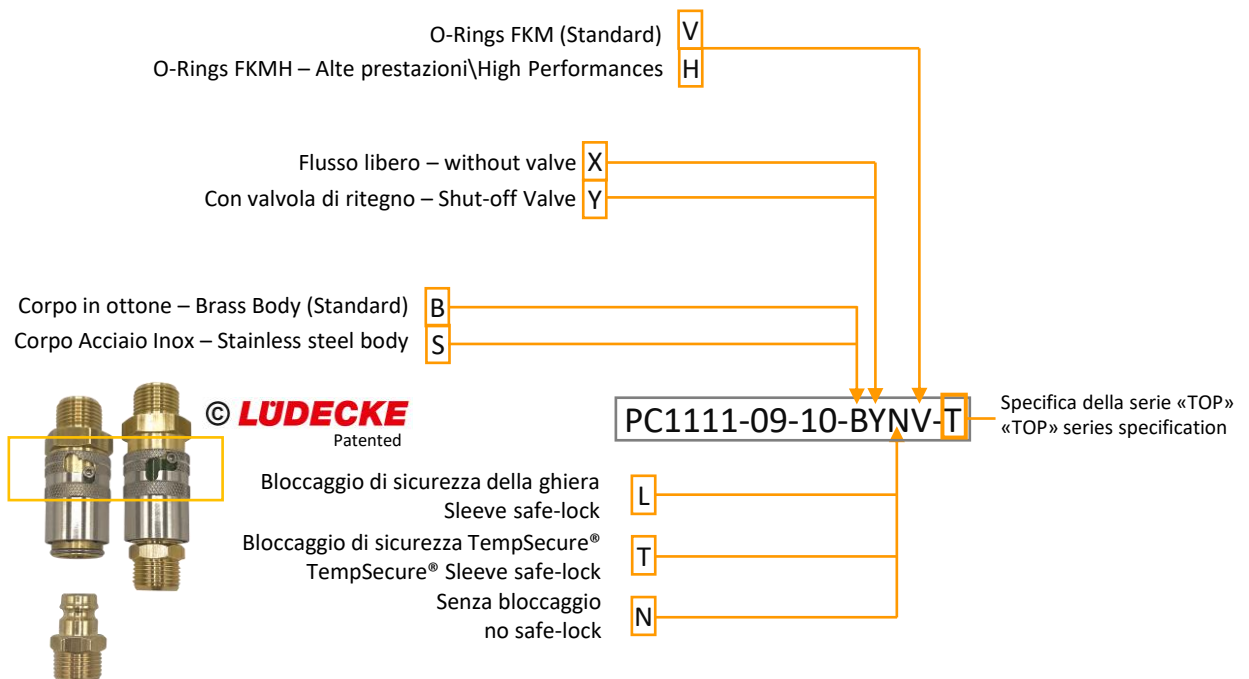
O-Rings FKM (Standard) V
O-Rings FKMH – Alte prestazioni\High Performances H

Flusso libero – without valve X
Con valvola di ritegno – Shut-off Valve Y

Corpo in ottone – Brass Body (Standard) B
Corpo Acciaio Inox – Stainless steel body S

© LÜDECKE
Patented

PC1111-09-10-BYNV-T

Specifica della serie «TOP»
«TOP» series specification

Bloccaggio di sicurezza della ghiera
Sleeve safe-lock L

Bloccaggio di sicurezza TempSecure®
TempSecure® Sleeve safe-lock T

Senza bloccaggio
no safe-lock N